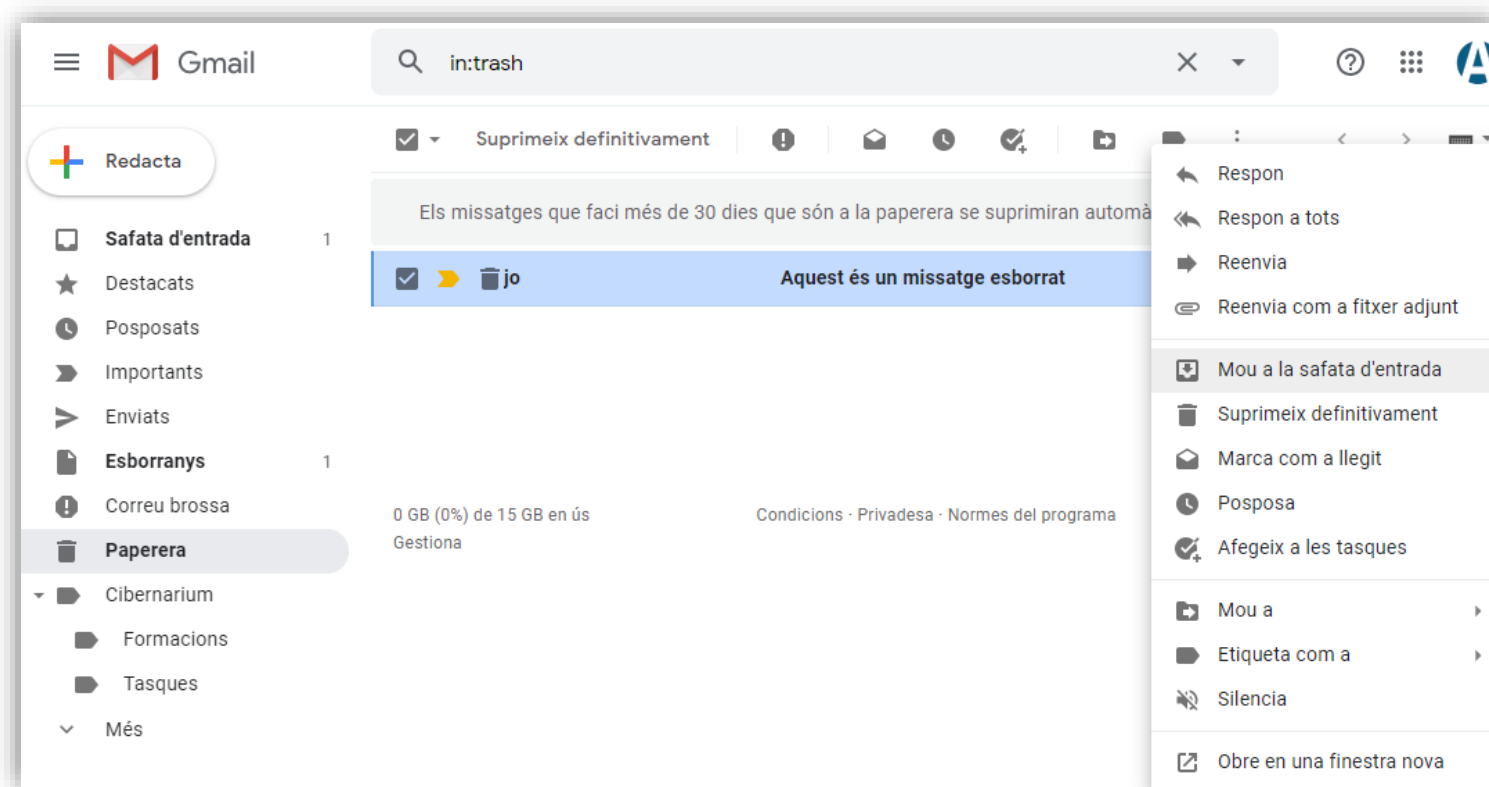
Gmail

in:trash

Redacta

Safata d'entrada 1
Destacats
Posposats
Importants
Enviats
Esborranys 1
Correu brossa
Paperera
Cibernarium
Formacions
Tasques
Més

Suprimeix definitivament

Els missatges que faci més de 30 dies que són a la paperera se suprimiran automà

jo Aquest és un missatge esborrat

0 GB (0%) de 15 GB en ús
Gestiona

Condicions · Privadesa · Normes del programa

Respon
Respon a tots
Reenvia
Reenvia com a fitxer adjunt
Mou a la safata d'entrada
Suprimeix definitivament
Marca com a llegit
Posposa
Afegeix a les tasques
Mou a
Etiqueta com a
Silencia
Obre en una finestra nova